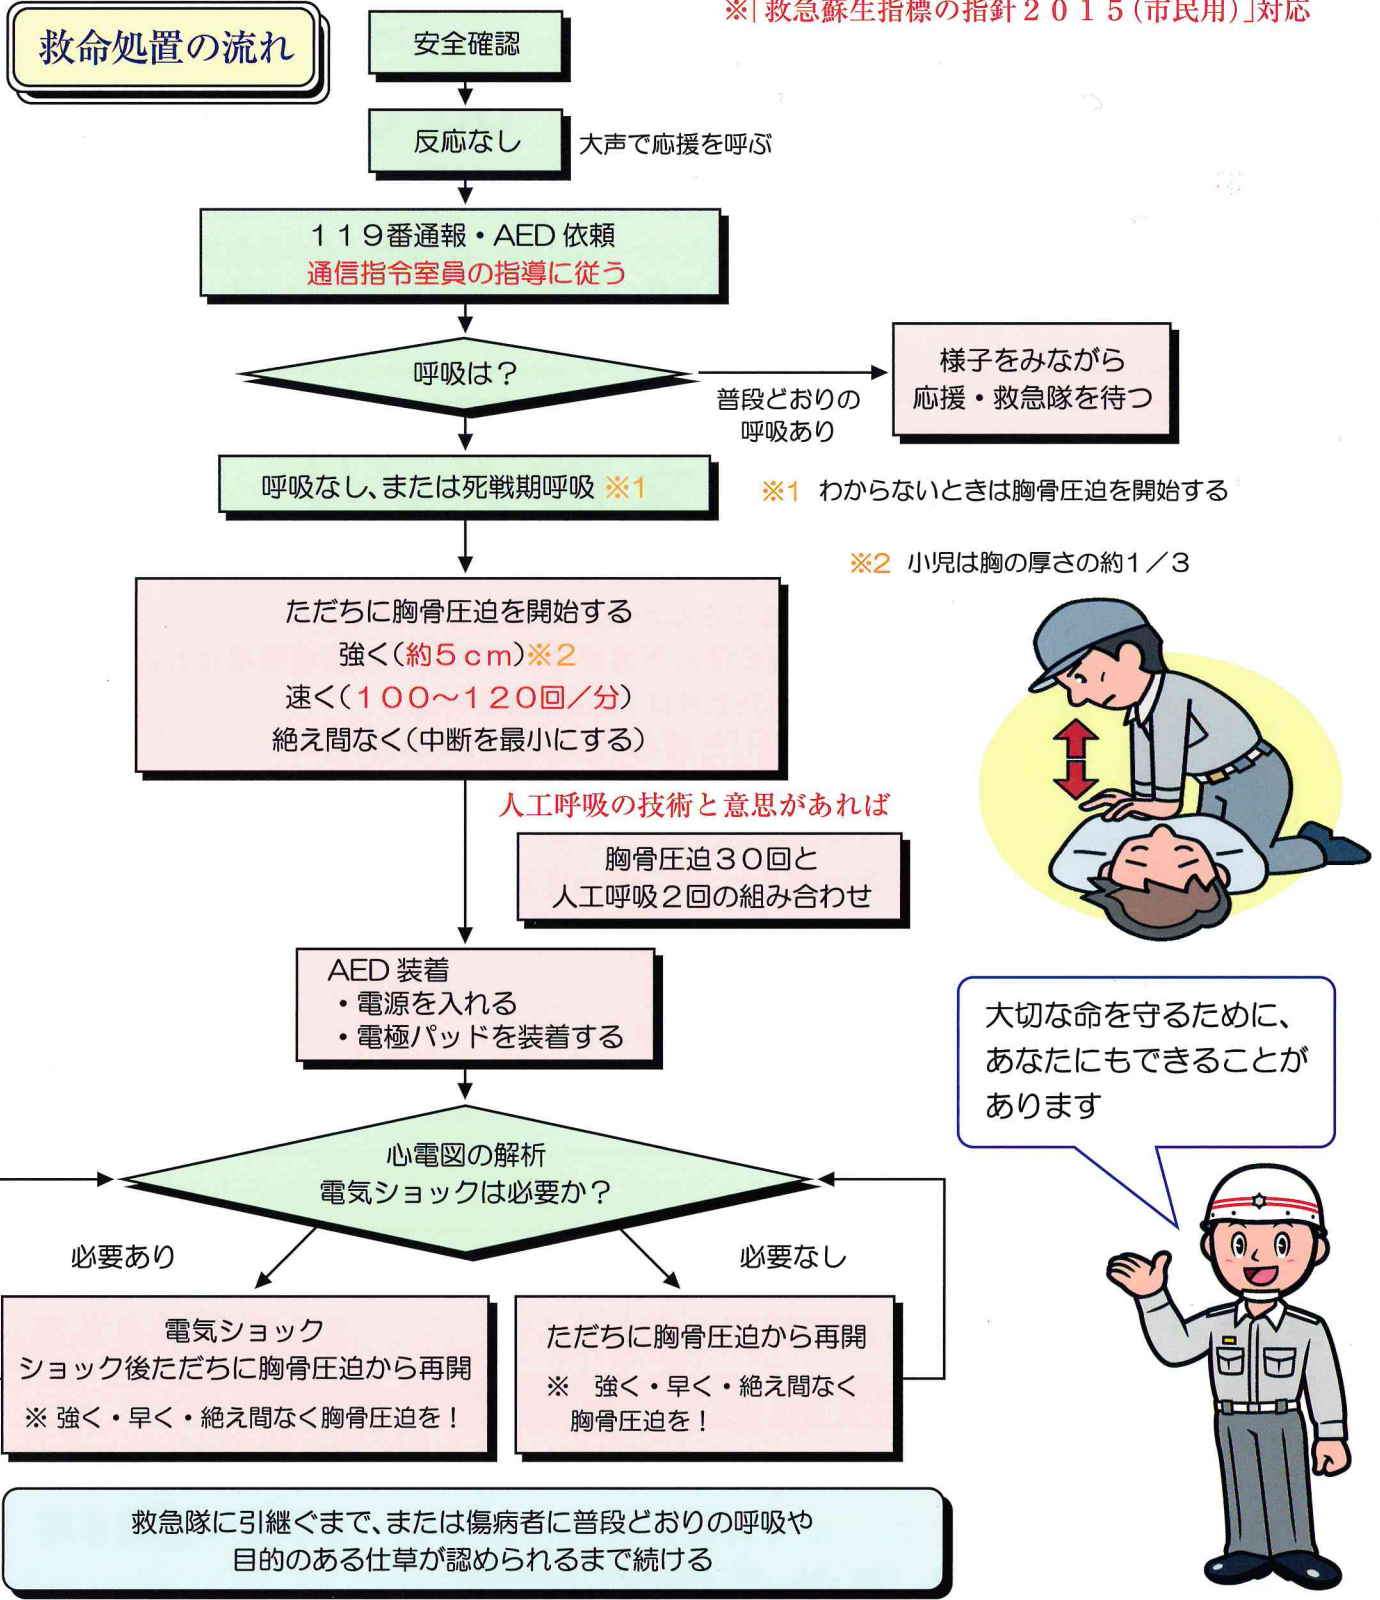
救命処置の流れ

※「救急蘇生指標の指針２０１５（市民用）」対応

安全確認

反応なし

大声で応援を呼ぶ

１１９番通報・AED 依頼
通信指令室員の指導に従う

呼吸は？

普段どおりの呼吸あり

様子をみながら
応援・救急隊を待つ

呼吸なし、または死戦期呼吸 ※1

※1 わからないときは胸骨圧迫を開始する

※2 小児は胸の厚さの約1／3

ただちに胸骨圧迫を開始する
強く（約５ｃｍ）※２
速く（１００～１２０回／分）
絶え間なく（中断を最小にする）

人工呼吸の技術と意思があれば

胸骨圧迫３０回と
人工呼吸２回の組み合わせ

AED 装着
・電源を入れる
・電極パッドを装着する

大切な命を守るために、
あなたにもできることが
あります

心電図の解析
電気ショックは必要か？

必要あり

必要なし

電気ショック
ショック後ただちに胸骨圧迫から再開
※ 強く・早く・絶え間なく胸骨圧迫を！

ただちに胸骨圧迫から再開
※ 強く・早く・絶え間なく
胸骨圧迫を！

救急隊に引継ぐまで、または傷病者に普段どおりの呼吸や
目的のある仕草が認められるまで続ける